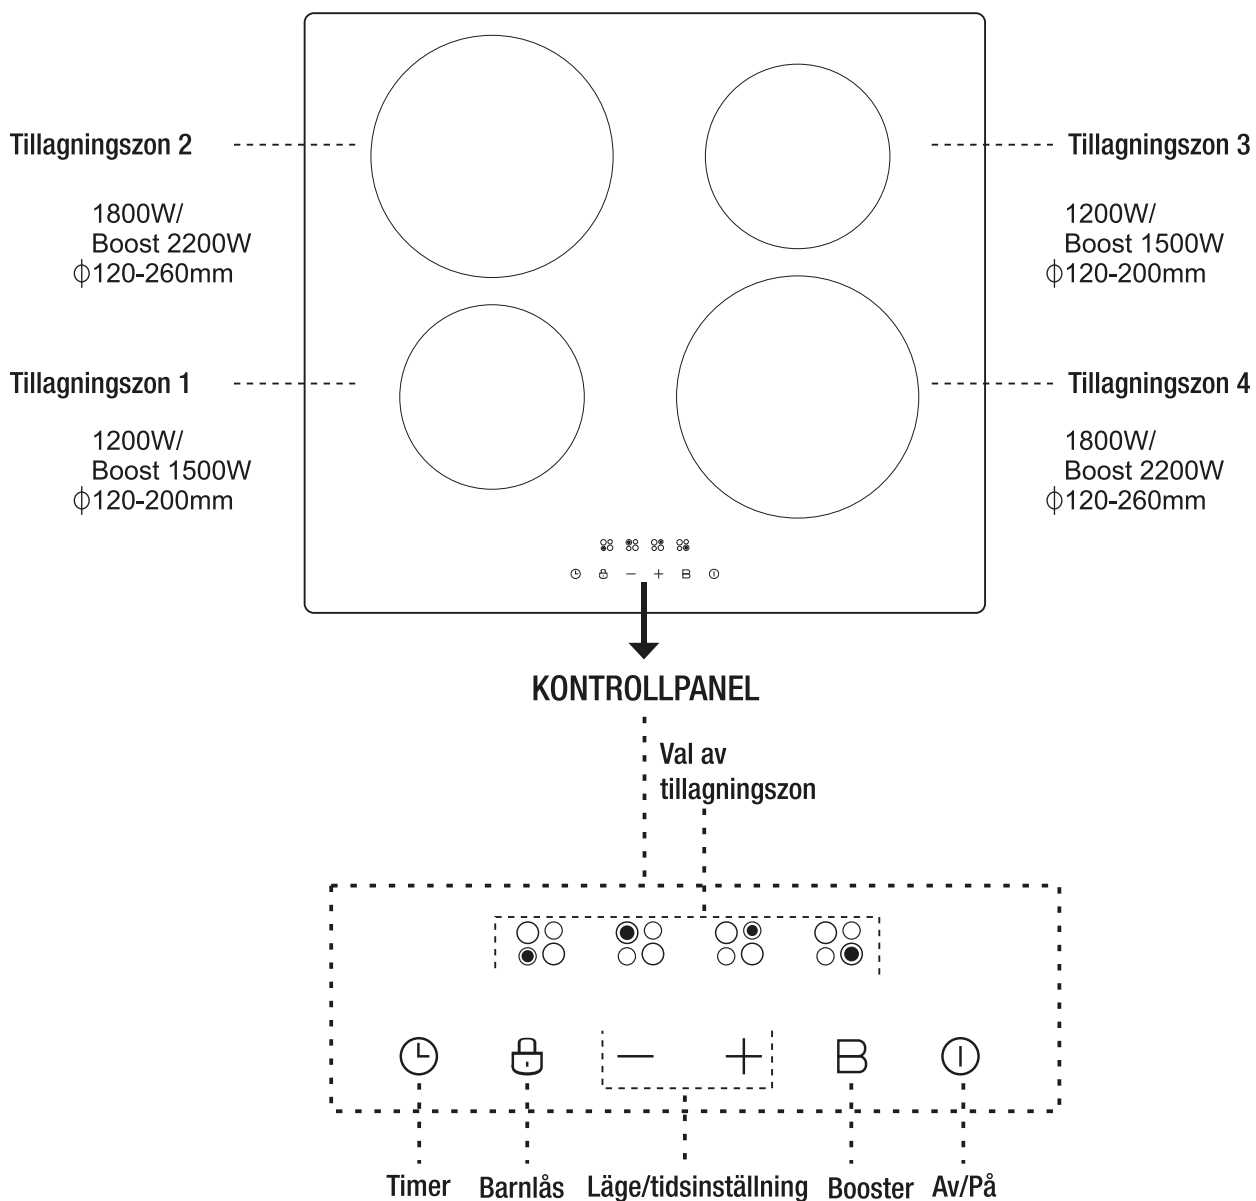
Tillagningszon 2

1800W/
Boost 2200W
ϕ120-260mm

Tillagningszon 3

1200W/
Boost 1500W
ϕ120-200mm

Tillagningszon 1

1200W/
Boost 1500W
ϕ120-200mm

Tillagningszon 4

1800W/
Boost 2200W
ϕ120-260mm

— + B

KONTROLLPANEL

Val av tillagningszon

— + B

Timer Barnlås Läge/tidsinställning Booster Av/På